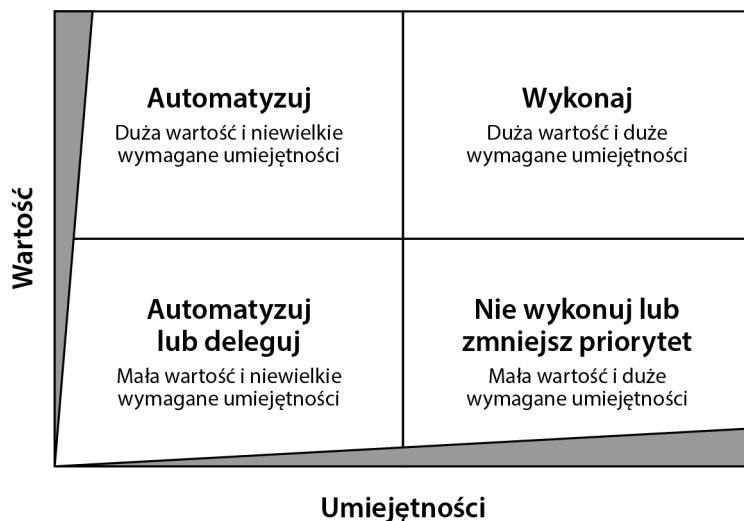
Wartość

Automatyzuj
Duża wartość i niewielkie wymagane umiejętności

Wykonaj
Duża wartość i duże wymagane umiejętności

Automatyzuj lub deleguj
Mała wartość i niewielkie wymagane umiejętności

Nie wykonuj lub zmniejsz priorytet
Mała wartość i duże wymagane umiejętności

Umiejętności